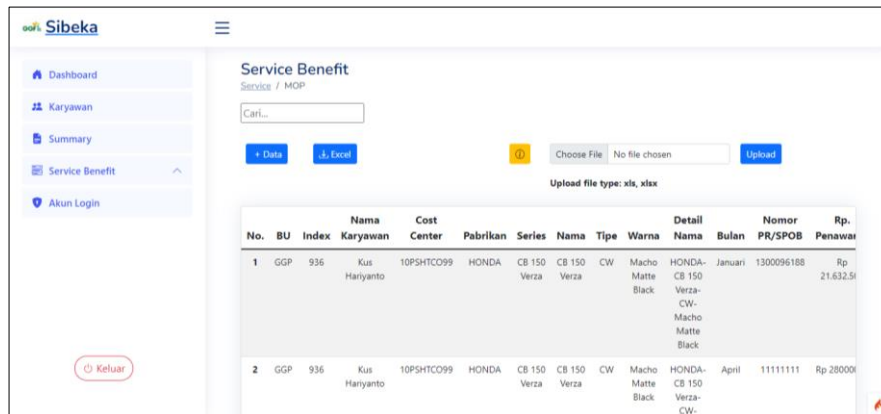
Sibeka

Dashboard

Karyawan

Summary

Service Benefit

Akun Login

Keluar

Service Benefit

Service / MOP

Cari...

+ Data

Excel

Choose File No file chosen

Upload

Upload file type: xls, xlsx

| No. | BU | Index | Nama Karyawan | Cost Center | Pabrikan | Series | Nama | Tipe | Warna | Detail Nama | Bulan | Nomor PR/SPOB | Rp. Penawar |
|---|---|---|---|---|---|---|---|---|---|---|---|---|---|
| 1 | GGP | 936 | Kus Hariyanto | 10PSHTCO99 | HONDA | CB 150 Verza | CB 150 Verza | CW | Macho Matte Black | HONDA-CB 150 Verza-CW-Macho Matte Black | Januari | 1300096188 | Rp 21.632.5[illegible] |
| 2 | GGP | 936 | Kus Hariyanto | 10PSHTCO99 | HONDA | CB 150 Verza | CB 150 Verza | CW | Macho Matte Black | HONDA-CB 150 Verza-CW- | April | 11111111 | Rp 28000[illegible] |